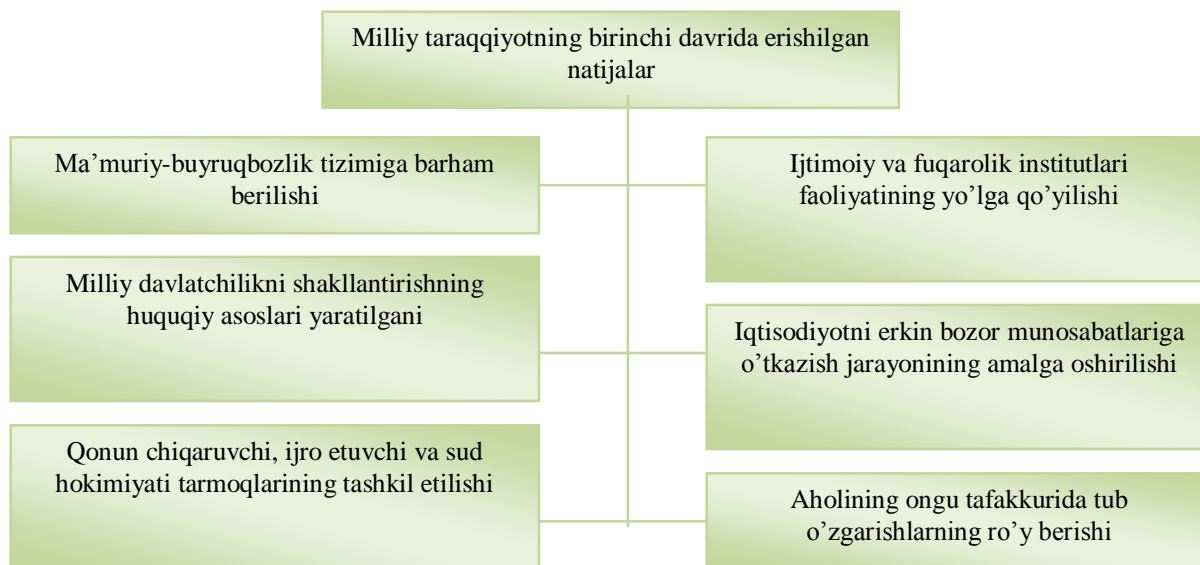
Milliy taraqqiyotning birinchi davrida erishilgan natijalar

Ma’muriy-buyruqbozlik tizimiga barham berilishi

Milliy davlatchilikni shakllantirishning huquqiy asoslari yaratilgani

Qonun chiqaruvchi, ijro etuvchi va sud hokimiyati tarmoqlarining tashkil etilishi

Ijtimoiy va fuqarolik institutlari faoliyatining yo’lga qo’yilishi

Iqtisodiyotni erkin bozor munosabatlariga o’tkazish jarayonining amalga oshirilishi

Aholining ongu tafakkurida tub o’zgarishlarning ro’y berishi